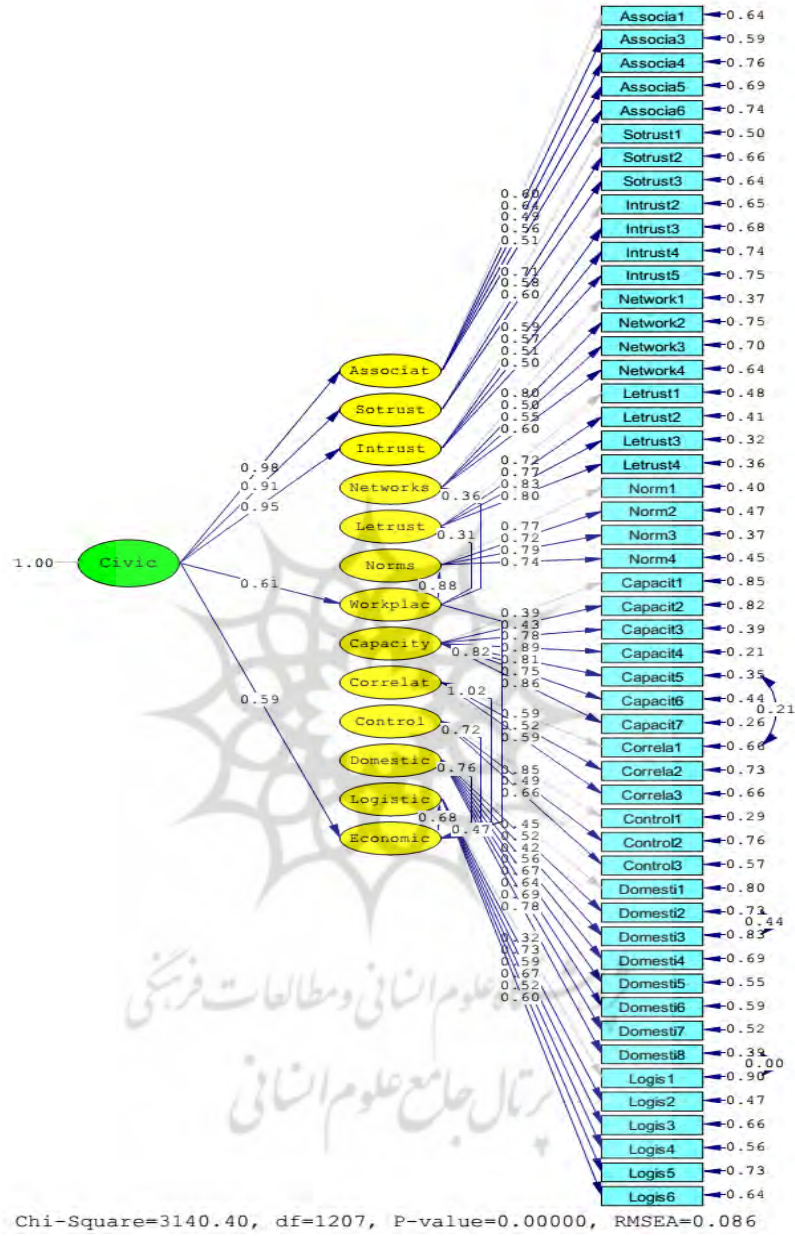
Associa1 0.64
Associa3 0.59
Associa4 0.76
Associa5 0.69
Associa6 0.74
Sotrust1 0.50
Sotrust2 0.66
Sotrust3 0.64
Intrust2 0.65
Intrust3 0.68
Intrust4 0.74
Intrust5 0.75
Network1 0.37
Network2 0.75
Network3 0.70
Network4 0.64
Letrust1 0.48
Letrust2 0.41
Letrust3 0.32
Letrust4 0.36
Norm1 0.40
Norm2 0.47
Norm3 0.37
Norm4 0.45
Capacit1 0.85
Capacit2 0.82
Capacit3 0.39
Capacit4 0.21
Capacit5 0.35
Capacit6 0.44
Capacit7 0.26
Correla1 0.66
Correla2 0.73
Correla3 0.66
Control1 0.29
Control2 0.76
Control3 0.57
Domesti1 0.80
Domesti2 0.73
Domesti3 0.83
Domesti4 0.69
Domesti5 0.55
Domesti6 0.59
Domesti7 0.52
Domesti8 0.39
Logis1 0.90
Logis2 0.47
Logis3 0.66
Logis4 0.56
Logis5 0.73
Logis6 0.64

0.21 0.44 0.00

0.60 0.64 0.49 0.56 0.51
0.71 0.58 0.60
0.59 0.57 0.51 0.50
0.80 0.50 0.55 0.60
0.72 0.77 0.83 0.80
0.77 0.72 0.79 0.74
0.39 0.43 0.78 0.89 0.81 0.75 0.86
0.59 0.52 0.59
0.85 0.49 0.66
0.45 0.52 0.42 0.56 0.67 0.64 0.69 0.78
0.32 0.73 0.59 0.67 0.52 0.60

Associat
Sotrust
Intrust
Networks
Letrust
Norms
Workplac
Capacity
Correlat
Control
Domestic
Logistic
Economic

0.36 0.31 0.88 0.82 1.02 0.72 0.76 0.68 0.47

1.00 Civic
0.98 0.91 0.95 0.61 0.59

پژوهشگاه علوم انسانی و مطالعات فرهنگی
پرتال جامع علوم انسانی

Chi-Square=3140.40, df=1207, P-value=0.00000, RMSEA=0.086